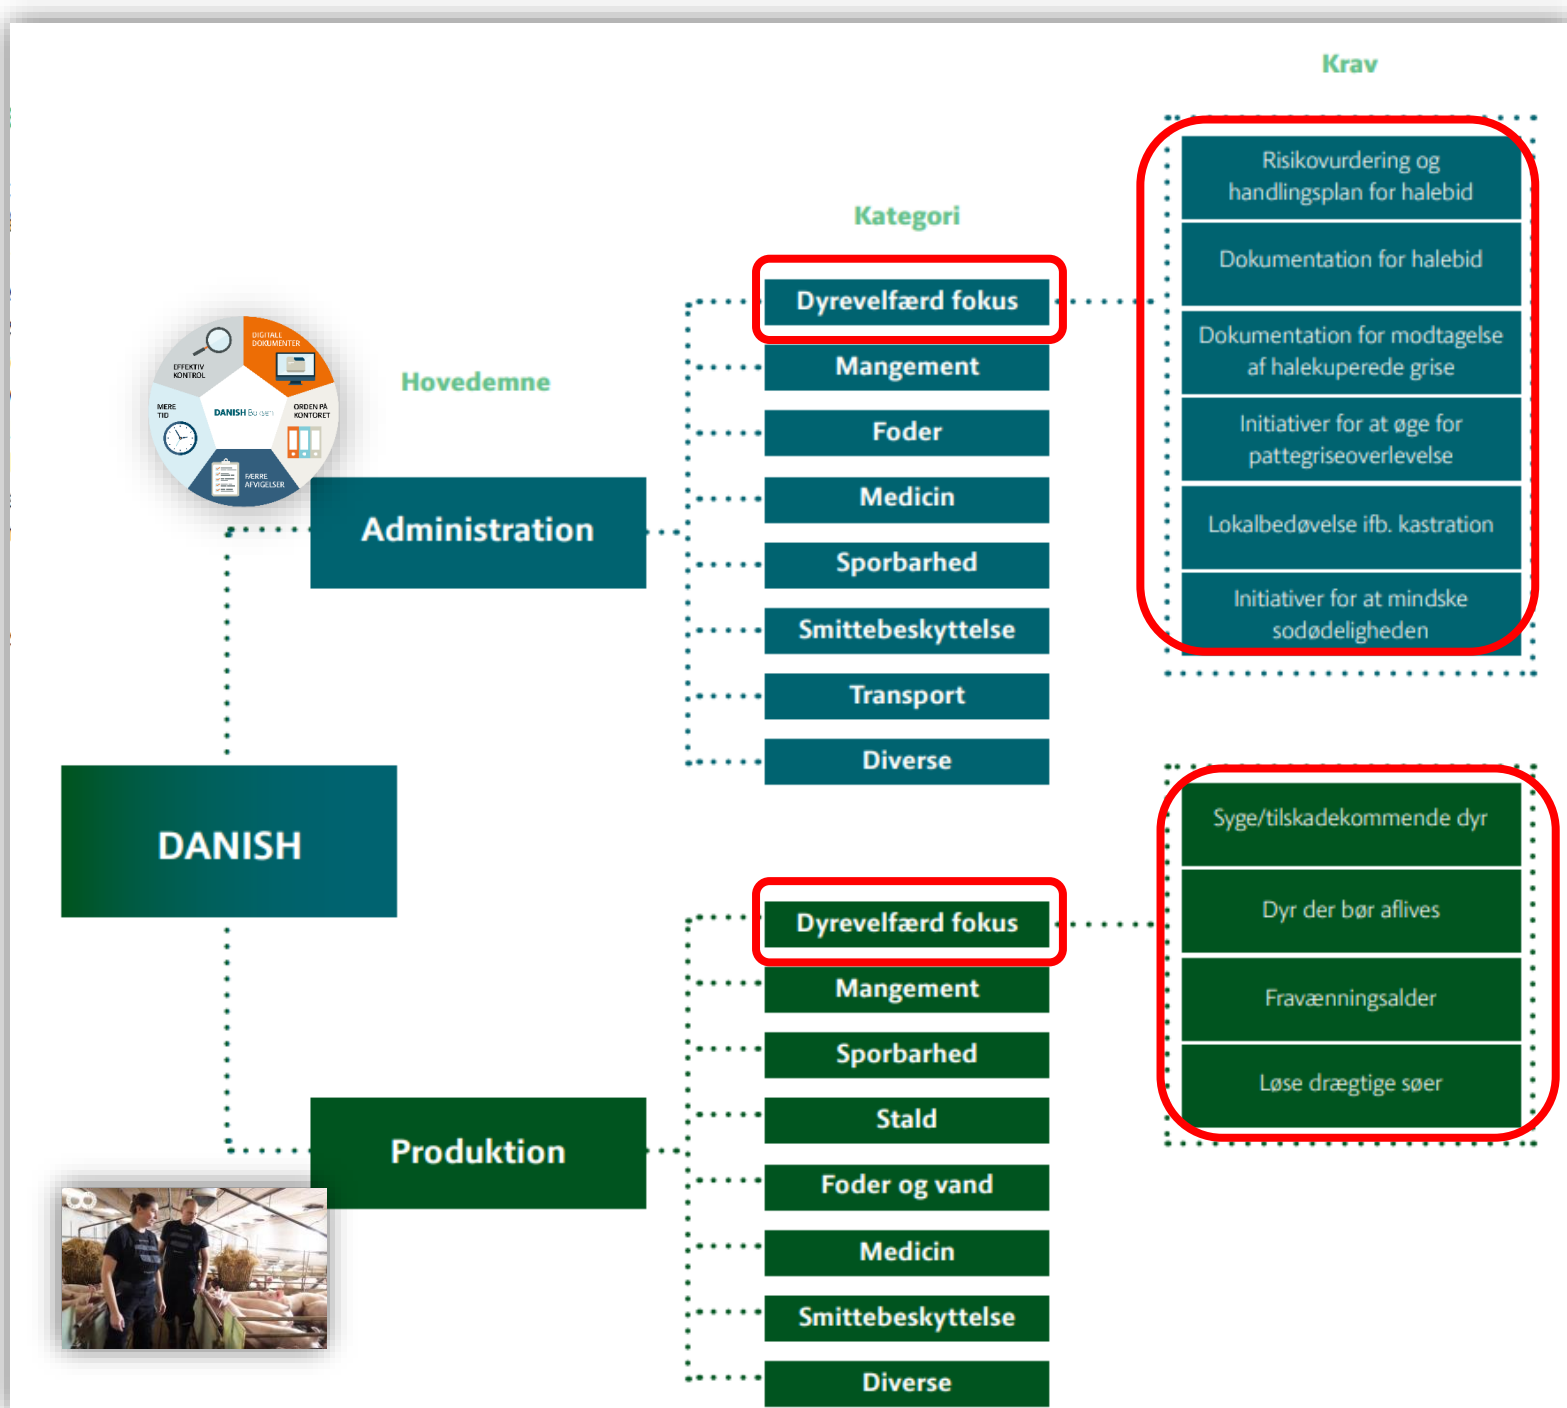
Krav

Kategori

Hovedemne

DIGITALE DOKUMENTER

EFFEKTIV KONTROL

ORDEN PÅ KONTORET

MERE TID

DANISH Bo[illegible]

FÆRRE AFVIGELSER

Administration

Dyrevelfærd fokus

Mangement

Foder

Medicin

Sporbarhed

Smittebeskyttelse

Transport

Diverse

Risikovurdering og handlingsplan for halebid

Dokumentation for halebid

Dokumentation for modtagelse af halekuperede grise

Initiativer for at øge for pattegriseoverlevelse

Lokalbedøvelse ifb. kastration

Initiativer for at mindske sodødeligheden

DANISH

Produktion

Dyrevelfærd fokus

Mangement

Sporbarhed

Stald

Foder og vand

Medicin

Smittebeskyttelse

Diverse

Syge/tilskadekommende dyr

Dyr der bør aflives

Fravænningsalder

Løse drægtige søer